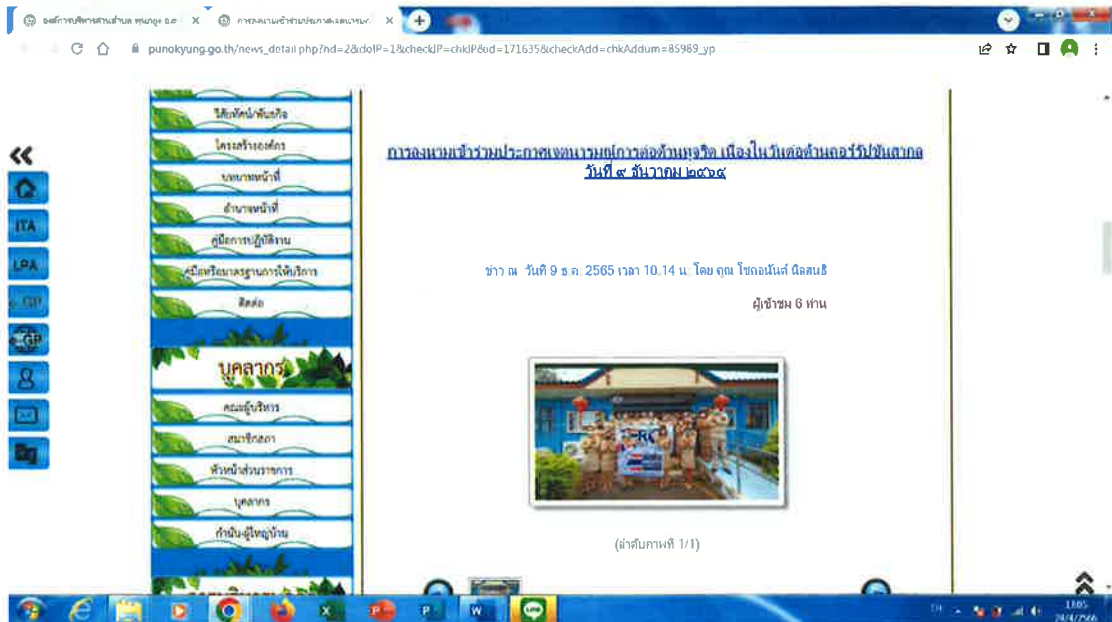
องค์การบริหารส่วนตำบล พนอกุง อ.ส ×
การลงนามเข้าร่วมประกาศเจตนารม ×

punokyung.go.th/news_detail.php?nd=2&doIP=1&checkIP=chkIP&id=171635&checkAdd=chkAddum=85989_yp

วิสัยทัศน์/พันธกิจ
โครงสร้างองค์กร
บทบาทหน้าที่
อำนาจหน้าที่
คู่มือการปฏิบัติงาน
คู่มือหรือมาตรฐานการให้บริการ
ติดต่อ
บุคลากร
คณะผู้บริหาร
สมาชิกสภา
หัวหน้าส่วนราชการ
บุคลากร
กำนันผู้ใหญ่บ้าน

ITA
LPA

การลงนามเข้าร่วมประกาศเจตนารมณ์การต่อต้านทุจริต เนื่องในวันต่อต้านคอร์รัปชันสากล วันที่ ๙ ธันวาคม ๒๕๖๕

ข่าว ณ วันที่ 9 ธ.ค. 2565 เวลา 10.14 น. โดย คุณ โชตอนันท์ นิลสนธิ

ผู้เข้าชม 6 ท่าน

(ลำดับภาพที่ 1/1)

13:05
24/4/2566